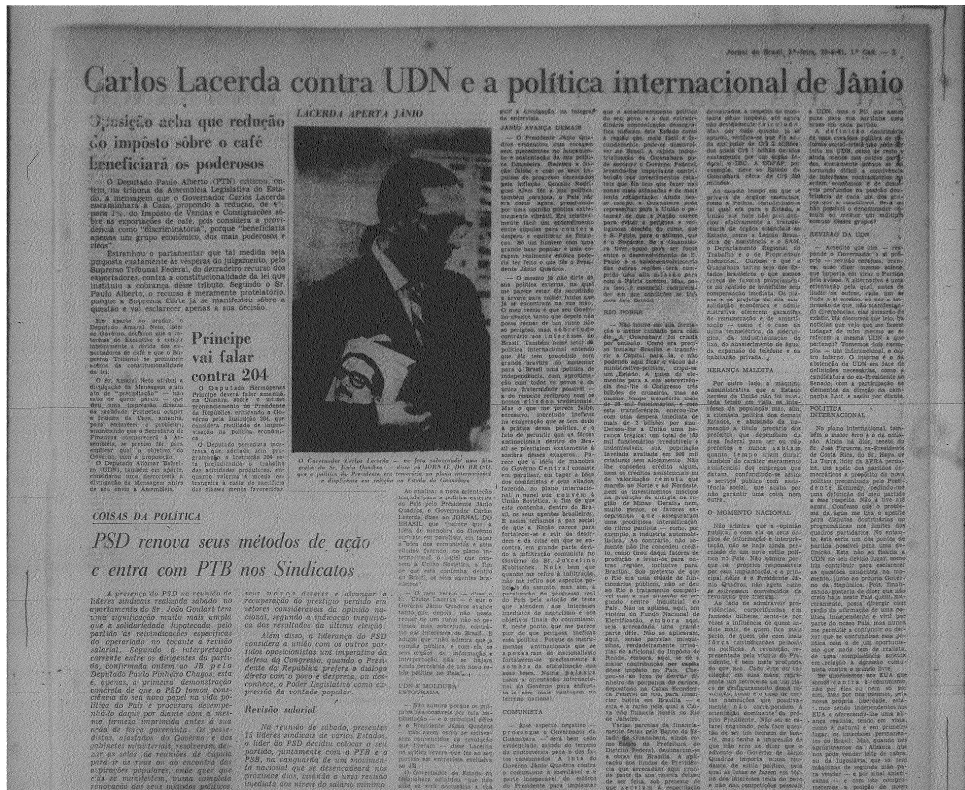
Jornal do Brasil, 3ª-feira, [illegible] — 1º Cad. — 3

Carlos Lacerda contra UDN e a política internacional de Jânio

Oposição acha que redução do imposto sôbre o café beneficiará os poderosos

O Deputado Paulo Alberto (PTN) criticou, ontem, na tribuna da Assembléia Legislativa do Estado, a mensagem que o Governador Carlos Lacerda encaminhou à Casa, propondo a redução, de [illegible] para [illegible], do Impôsto de Vendas e Consignações sôbre as exportações de café, pois considera a providência como "discriminatória", porque "beneficiará apenas um grupo econômico, dos mais poderosos e ricos".

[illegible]

LACERDA APERTA JÂNIO

Príncipe vai falar contra 204

O Governador Carlos Lacerda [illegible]

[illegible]

COISAS DA POLÍTICA

PSD renova seus métodos de ação e entra com PTB nos Sindicatos

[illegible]

Revisão eleitoral

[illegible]

JÂNIO AVANÇA DEMAIS

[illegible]

NÃO PODEM

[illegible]

HERANÇA MALDITA

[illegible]

O MOMENTO NACIONAL

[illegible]

REVISÃO DA UDN

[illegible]

POLÍTICA INTERNACIONAL

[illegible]

CONVERSA

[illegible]

UDN E AMPLIAÇÃO TENDÊNCIA

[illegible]